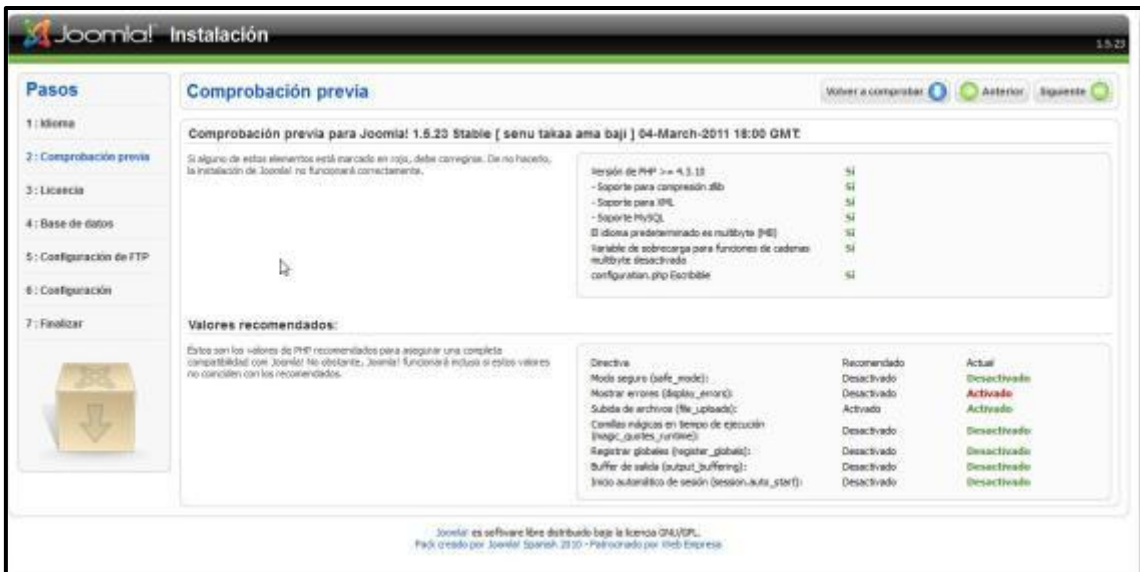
Joomla! Instalación

1.5.23

Pasos

1 : Idioma

2 : Comprobación previa

3 : Licencia

4 : Base de datos

5 : Configuración de FTP

6 : Configuración

7 : Finalizar

Comprobación previa

Volver a comprobar

Anterior

Siguiente

Comprobación previa para Joomla! 1.5.23 Stable [ senu takaa ama baji ] 04-March-2011 18:00 GMT.

Si alguno de estos elementos está marcado en rojo, debe corregirse. De no hacerlo, la instalación de Joomla! no funcionará correctamente.

| | |
|---|---|
| Versión de PHP >= 4.3.10 | Sí |
| - Soporte para compresión zlib | Sí |
| - Soporte para XML | Sí |
| - Soporte MySQL | Sí |
| El idioma predeterminado es multibyte (MB) | Sí |
| Variable de sobrecarga para funciones de cadenas multibyte desactivada | Sí |
| configuration.php Escribible | Sí |

Valores recomendados:

Estos son los valores de PHP recomendados para asegurar una completa compatibilidad con Joomla! No obstante, Joomla! funcionará incluso si estos valores no coinciden con los recomendados.

| Directiva | Recomendado | Actual |
|---|---|---|
| Modo seguro (safe_mode): | Desactivado | Desactivado |
| Mostrar errores (display_errors): | Desactivado | Activado |
| Subida de archivos (file_uploads): | Activado | Activado |
| Comillas mágicas en tiempo de ejecución (magic_quotes_runtime): | Desactivado | Desactivado |
| Registrar globales (register_globals): | Desactivado | Desactivado |
| Buffer de salida (output_buffering): | Desactivado | Desactivado |
| Inicio automático de sesión (session.auto_start): | Desactivado | Desactivado |

Joomla! es software libre distribuido bajo la licencia GNU/GPL.
Pack creado por Joomla! Spanish 2010 - Patrocinado por Web Empresa